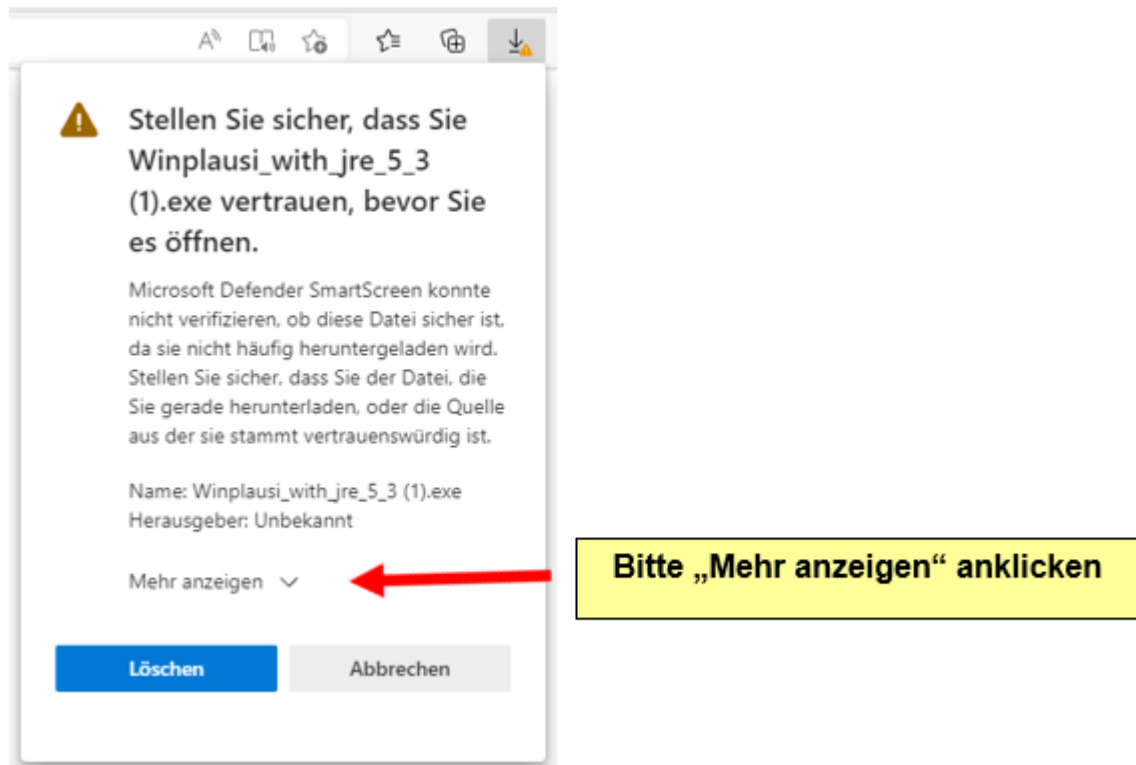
Stellen Sie sicher, dass Sie Winplausi_with_jre_5_3 (1).exe vertrauen, bevor Sie es öffnen.

Microsoft Defender SmartScreen konnte nicht verifizieren, ob diese Datei sicher ist, da sie nicht häufig heruntergeladen wird. Stellen Sie sicher, dass Sie der Datei, die Sie gerade herunterladen, oder die Quelle aus der sie stammt vertrauenswürdig ist.

Name: Winplausi_with_jre_5_3 (1).exe
Herausgeber: Unbekannt

Mehr anzeigen

Bitte „Mehr anzeigen“ anklicken

Löschen

Abbrechen